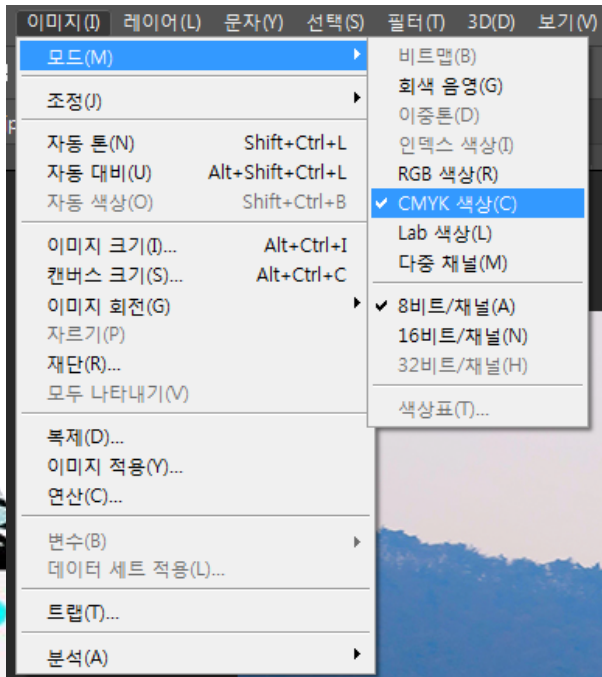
이미지(I) 레이어(L) 문자(Y) 선택(S) 필터(T) 3D(D) 보기(V)

모드(M)
조정(J)
자동 톤(N) Shift+Ctrl+L
자동 대비(U) Alt+Shift+Ctrl+L
자동 색상(O) Shift+Ctrl+B
이미지 크기(I)... Alt+Ctrl+I
캔버스 크기(S)... Alt+Ctrl+C
이미지 회전(G)
자르기(P)
재단(R)...
모두 나타내기(V)
복제(D)...
이미지 적용(Y)...
연산(C)...
변수(B)
데이터 세트 적용(L)...
트랩(T)...
분석(A)

비트맵(B)
회색 음영(G)
이중톤(D)
인덱스 색상(I)
RGB 색상(R)
✔ CMYK 색상(C)
Lab 색상(L)
다중 채널(M)
✔ 8비트/채널(A)
16비트/채널(N)
32비트/채널(H)
색상표(T)...